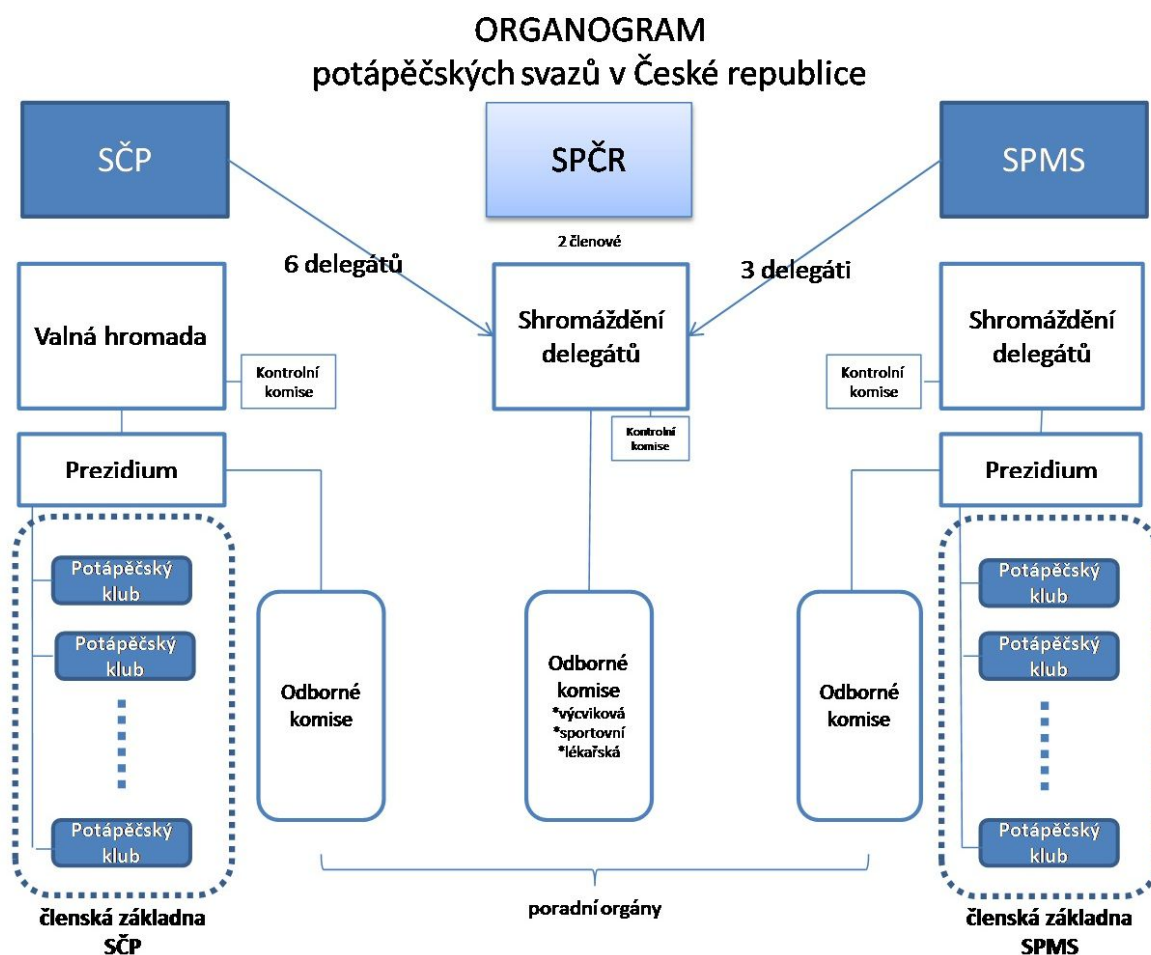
ORGANOGRAM
potápěčských svazů v České republice

SČP

SPČR

SPMS

2 členové

6 delegátů

3 delegáti

Valná hromada

Kontrolní komise

Shromáždění delegátů

Kontrolní komise

Shromáždění delegátů

Kontrolní komise

Prezidium

Prezidium

Potápěčský klub

Potápěčský klub

Potápěčský klub

Odborné komise

Odborné komise
*výcviková
*sportovní
*lékařská

Odborné komise

Potápěčský klub

Potápěčský klub

Potápěčský klub

členská základna SČP

poradní orgány

členská základna SPMS